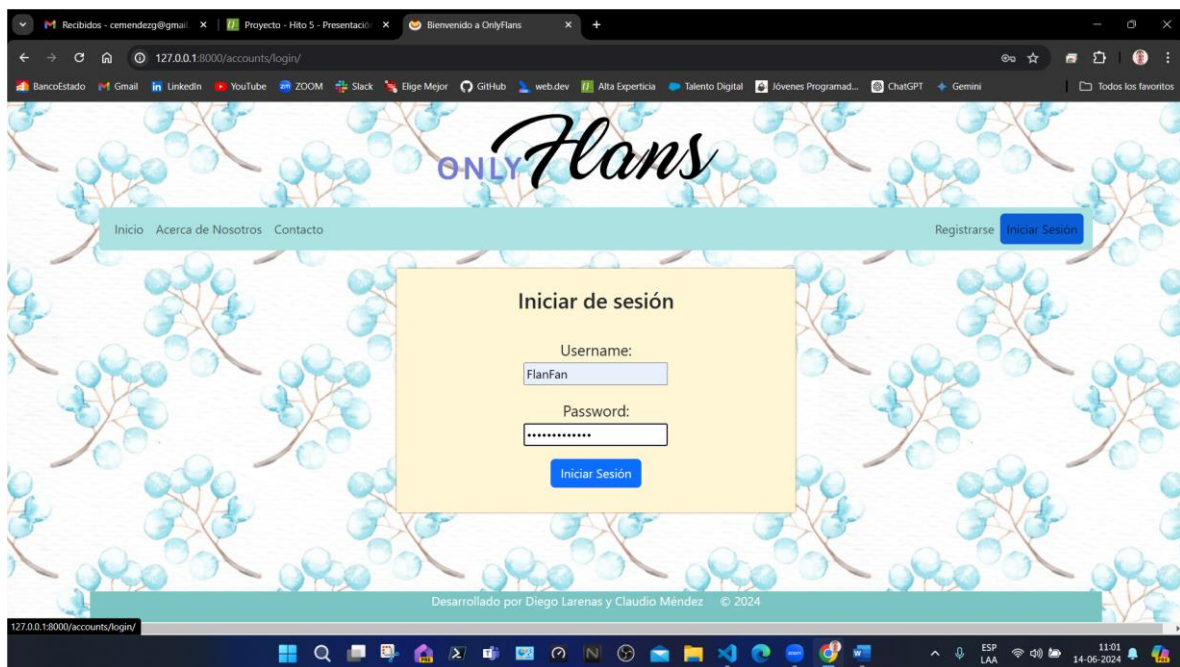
Recibidos - cemendezg@gmail ×
Proyecto - Hito 5 - Presentació ×
Bienvenido a OnlyFlans ×
+

127.0.0.1:8000/accounts/login/

BancoEstado Gmail LinkedIn YouTube ZOOM Slack Elige Mejor GitHub web.dev Alta Expertiicia Talento Digital Jóvenes Programad... ChatGPT Gemini Todos los favoritos

ONLY Flans

Inicio Acerca de Nosotros Contacto Registrarse Iniciar Sesión

Iniciar de sesión

Username:
FlanFan

Password:
•••••••••••••

Iniciar Sesión

Desarrollado por Diego Larenas y Claudio Méndez © 2024

127.0.0.1:8000/accounts/login/

ESP LAA 11:01 14-06-2024